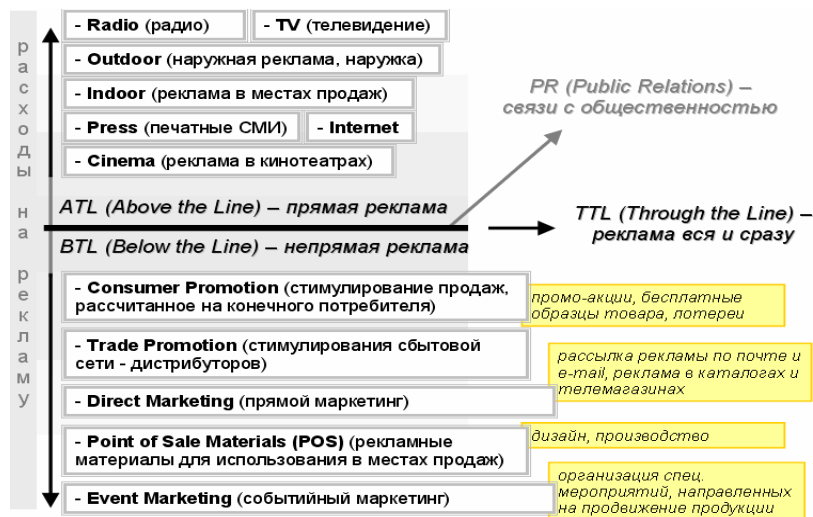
р
а
с
х
о
д
ы

н
а

р
е
к
л
а
м
у

- **Radio** (радио)

- **TV** (телевидение)

- **Outdoor** (наружная реклама, наружка)

- **Indoor** (реклама в местах продаж)

- **Press** (печатные СМИ)

- **Internet**

- **Cinema** (реклама в кинотеатрах)

PR (Public Relations) – связи с общественностью

ATL (Above the Line) – прямая реклама

BTL (Below the Line) – непрямая реклама

TTL (Through the Line) – реклама вся и сразу

- **Consumer Promotion** (стимулирование продаж, рассчитанное на конечного потребителя)

промо-акции, бесплатные образцы товара, лотереи

- **Trade Promotion** (стимулирования сбытовой сети - дистрибуторов)

рассылка рекламы по почте и e-mail, реклама в каталогах и телемагазинах

- **Direct Marketing** (прямой маркетинг)

- **Point of Sale Materials (POS)** (рекламные материалы для использования в местах продаж)

дизайн, производство

- **Event Marketing** (событийный маркетинг)

организация спец. мероприятий, направленных на продвижение продукции